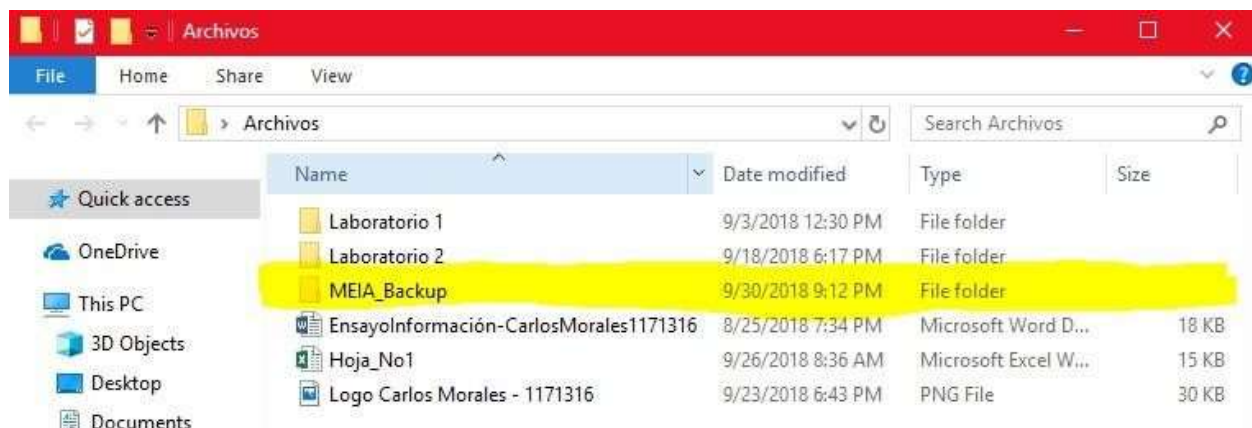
Archivos

File Home Share View

Archivos

Search Archivos

Quick access
OneDrive
This PC
3D Objects
Desktop
Documents

| Name | Date modified | Type | Size |
|---|---|---|---|
| Laboratorio 1 | 9/3/2018 12:30 PM | File folder | |
| Laboratorio 2 | 9/18/2018 6:17 PM | File folder | |
| MEIA_Backup | 9/30/2018 9:12 PM | File folder | |
| EnsayoInformación-CarlosMorales1171316 | 8/25/2018 7:34 PM | Microsoft Word D... | 18 KB |
| Hoja_No1 | 9/26/2018 8:36 AM | Microsoft Excel W... | 15 KB |
| Logo Carlos Morales - 1171316 | 9/23/2018 6:43 PM | PNG File | 30 KB |